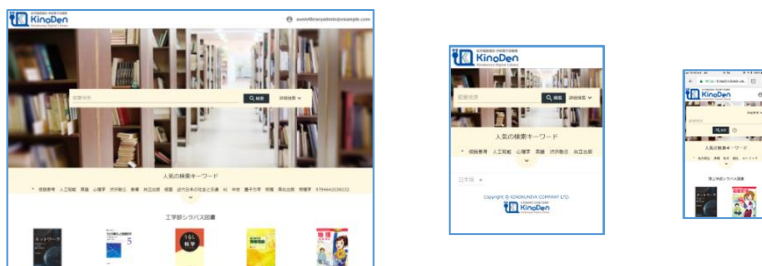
KinoDen
Kinokuniya Digital Library
aurelibraryadmin@example.com
検索条件
検索
詳細検索
人気の検索キーワード
工学部シラバス図書

KinoDen
人気の検索キーワード
日本語
Copyright © KINOKUNIYA COMPANY LTD.
KinoDen

KinoDen
人気の検索キーワード
工学部シラバス図書